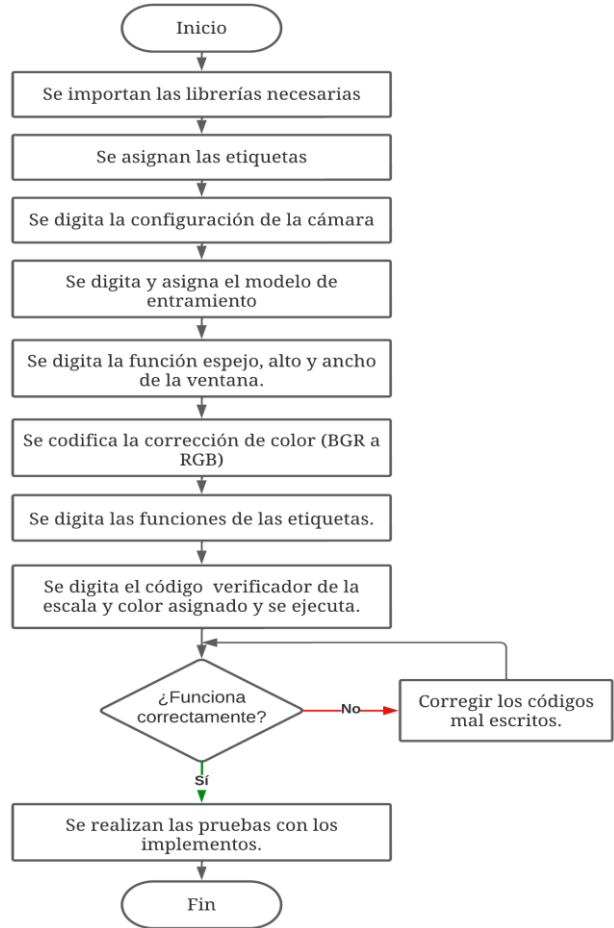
Inicio

Se importan las librerías necesarias

Se asignan las etiquetas

Se digita la configuración de la cámara

Se digita y asigna el modelo de entramiento

Se digita la función espejo, alto y ancho de la ventana.

Se codifica la corrección de color (BGR a RGB)

Se digita las funciones de las etiquetas.

Se digita el código verificador de la escala y color asignado y se ejecuta.

¿Funciona correctamente?

No

Corregir los códigos mal escritos.

Sí

Se realizan las pruebas con los implementos.

Fin